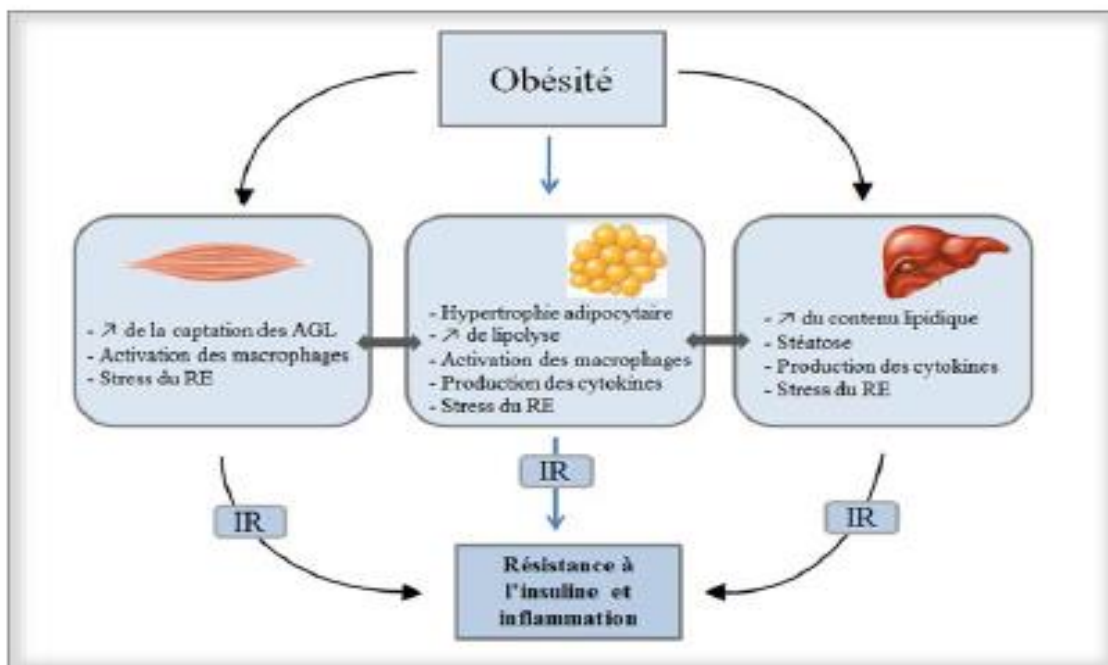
Obésité

- ↗ de la captation des AGL
- Activation des macrophages
- Stress du RE

- Hypertrophie adipocytaire
- ↗ de lipolyse
- Activation des macrophages
- Production des cytokines
- Stress du RE

- ↗ du contenu lipidique
- Stéatose
- Production des cytokines
- Stress du RE

IR

IR

IR

Résistance à l'insuline et inflammation